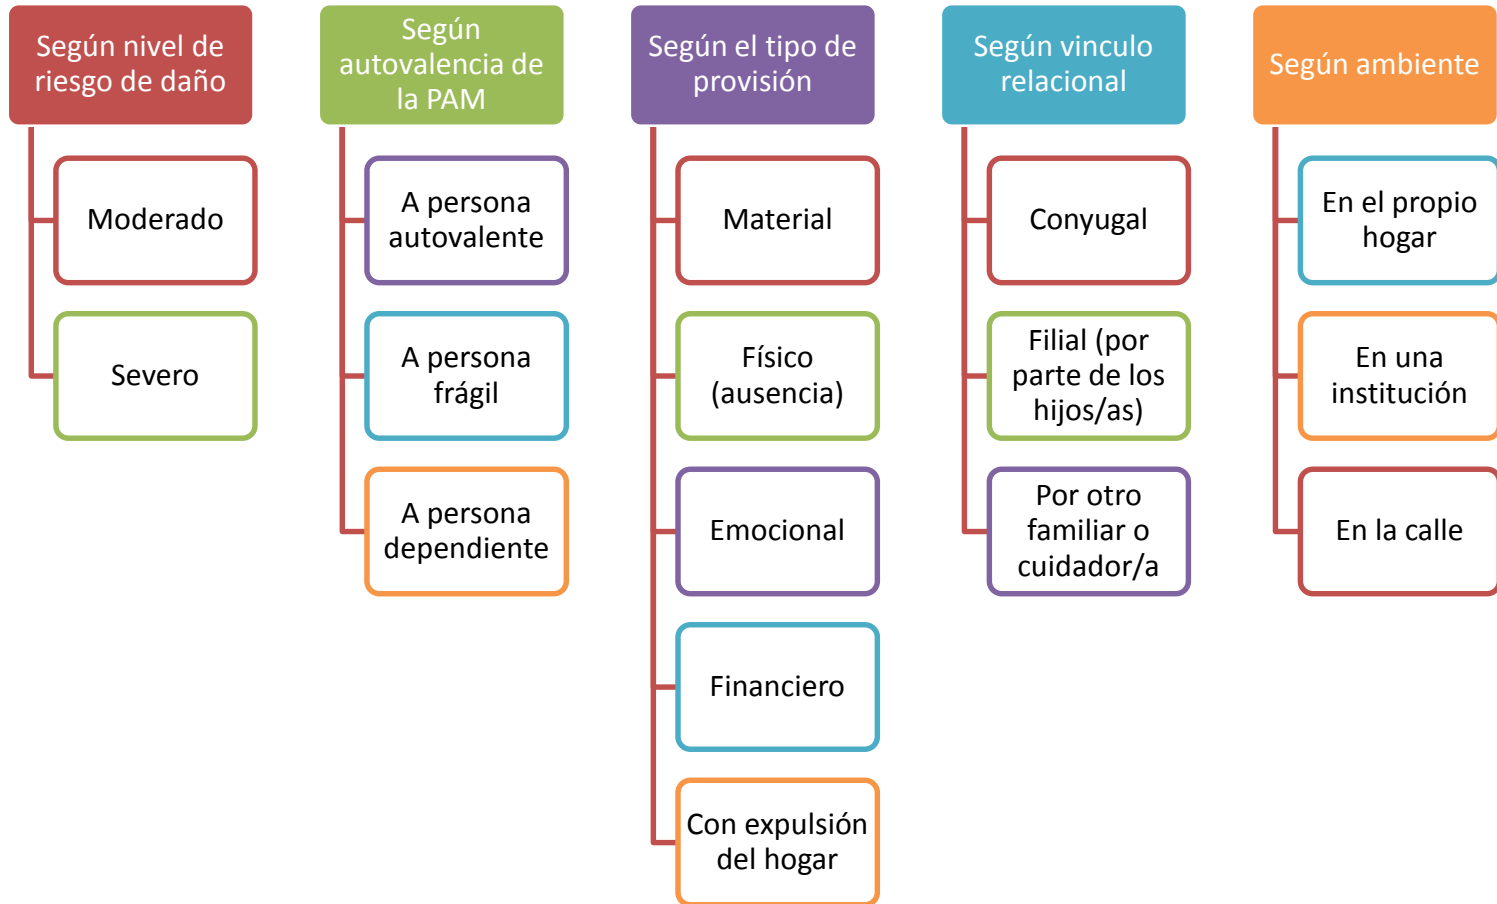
Según nivel de riesgo de daño

Moderado

Severo

Según autovalencia de la PAM

A persona autovalente

A persona frágil

A persona dependiente

Según el tipo de provisión

Material

Físico (ausencia)

Emocional

Financiero

Con expulsión del hogar

Según vinculo relacional

Conyugal

Filial (por parte de los hijos/as)

Por otro familiar o cuidador/a

Según ambiente

En el propio hogar

En una institución

En la calle